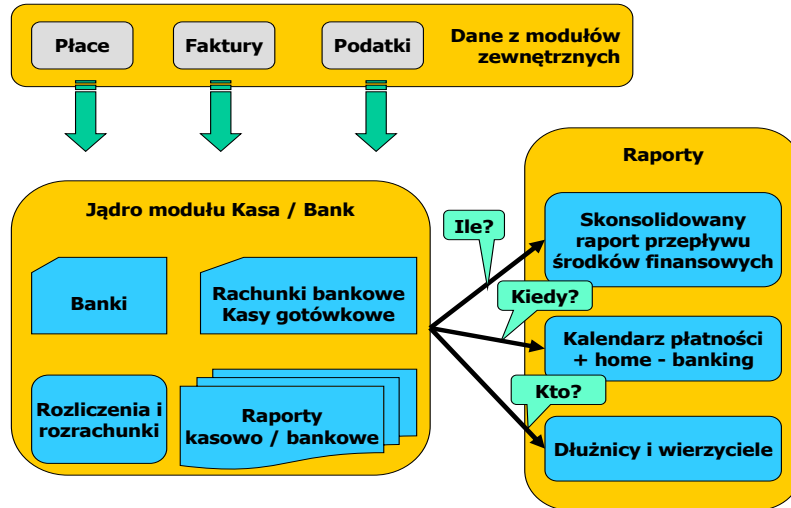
Płace

Faktury

Podatki

Dane z modułów zewnętrznych

Jądro modułu Kasa / Bank

Banki

Rachunki bankowe Kasy gotówkowe

Rozliczenia i rozrachunki

Raporty kasowo / bankowe

Ile?

Kiedy?

Kto?

Raporty

Skonsolidowany raport przepływu środków finansowych

Kalendarz płatności + home - banking

Dłużnicy i wierzyciele